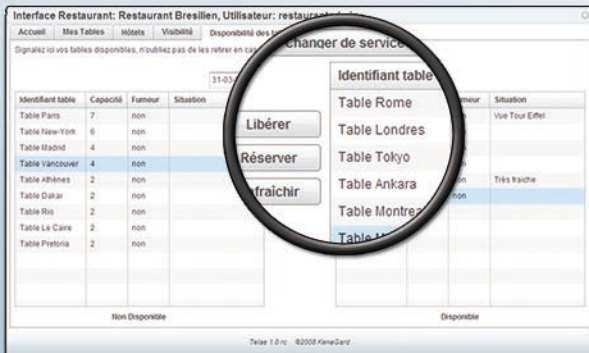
Interface Restaurant: Restaurant Bresilien, Utilisateur: restau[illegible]

Accueil | Mes Tables | Hôtels | Visibilité | Disponibilité des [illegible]

Changer de service

Signalez ici vos tables disponibles, n'oubliez pas de les retirer en ca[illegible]

31-03-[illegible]

| Identifiant table | Capacité | Fumeur | Situation |
|---|---|---|---|
| Table Paris | 7 | non | |
| Table New-York | 6 | non | |
| Table Madrid | 4 | non | |
| Table Vancouver | 4 | non | |
| Table Athènes | 2 | non | |
| Table Dakar | 2 | non | |
| Table Rio | 2 | non | |
| Table Le Caire | 2 | non | |
| Table Pretoria | 2 | non | |

Non Disponible

Libérer

Réserver

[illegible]afraichir

| Identifiant table | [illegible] | Fumeur | Situation |
|---|---|---|---|
| Table Rome | | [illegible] | Vue Tour Eiffel |
| Table Londres | | | |
| Table Tokyo | | | |
| Table Ankara | | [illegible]on | Très fraiche |
| Table Montre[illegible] | | non | |
| Table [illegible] | | | |

Disponible

Telae 1.0 rc ©2008 KaneGard